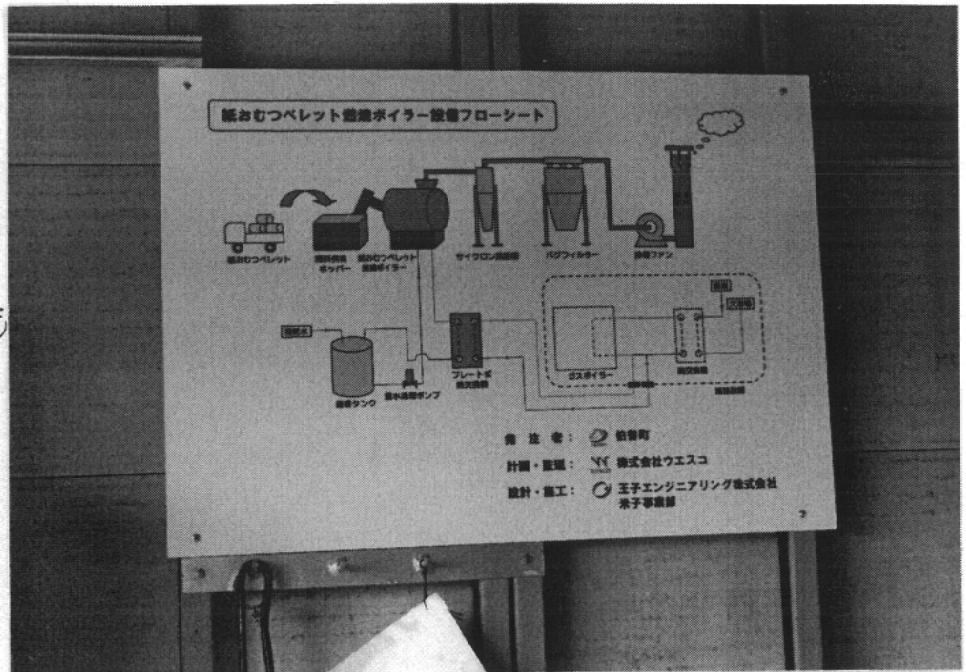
紙おむつペレット燃焼ボイラー設備フローシート

紙おむつペレット

燃料供給ホッパー

紙おむつペレット燃焼ボイラー

サイクロン集塵機

バグフィルター

排風ファン

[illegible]

蓄熱タンク

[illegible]ポンプ

プレート式熱交換器

ガスボイラー

熱交換器

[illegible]

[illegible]

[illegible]

発注者：　伯耆町

計画・監理：　株式会社ウエスコ

設計・施工：　王子エンジニアリング株式会社 米子事業部